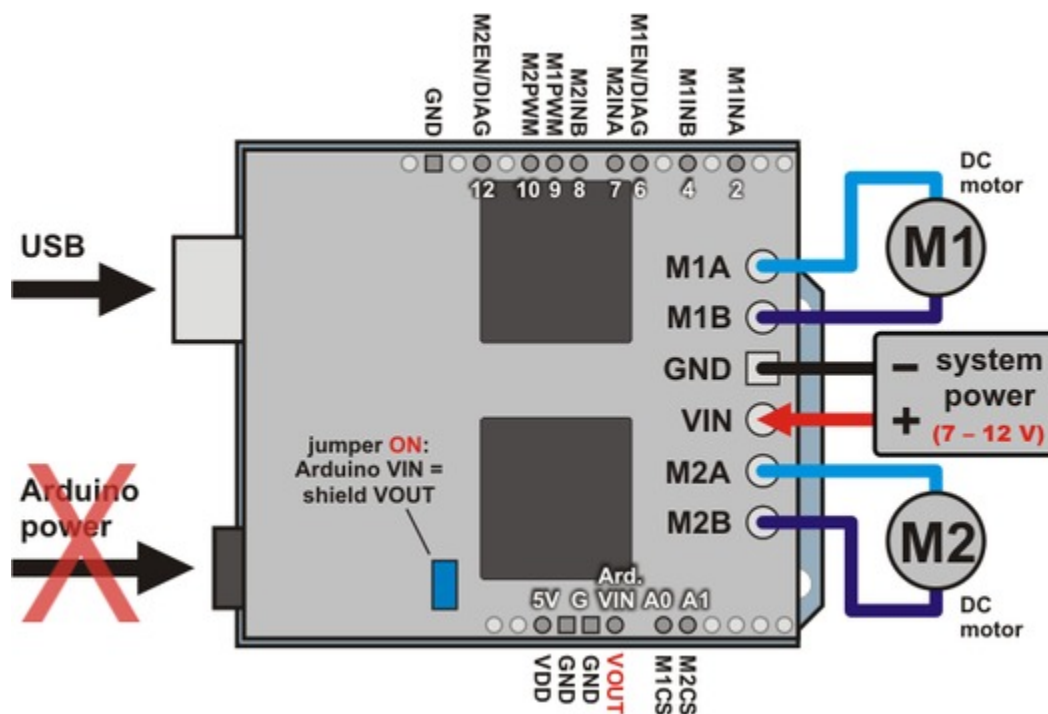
GND
M2EN/DIAG
M2PWM
M1PWM
M2INB
M2INA
M1EN/DIAG
M1INB
M1INA

12 10 9 8 7 6 4 2

DC motor
M1

USB

M1A
M1B
GND
VIN
M2A
M2B

system power
−
+
(7 – 12 V)

jumper ON:
Arduino VIN =
shield VOUT

Arduino power

M2
DC motor

5V G Ard. VIN A0 A1

VDD
GND
GND
VOUT
M1CS
M2CS